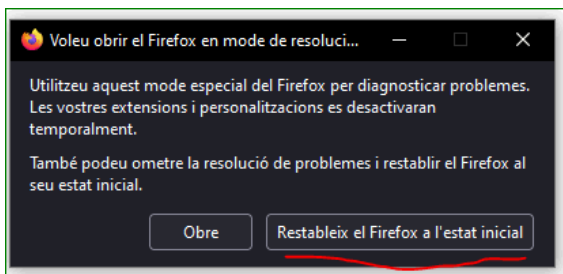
Voleu obrir el Firefox en mode de resoluci...

Utilitzeu aquest mode especial del Firefox per diagnosticar problemes. Les vostres extensions i personalitzacions es desactivaran temporalment.

També podeu ometre la resolució de problemes i restablir el Firefox al seu estat inicial.

Obre

Restableix el Firefox a l'estat inicial